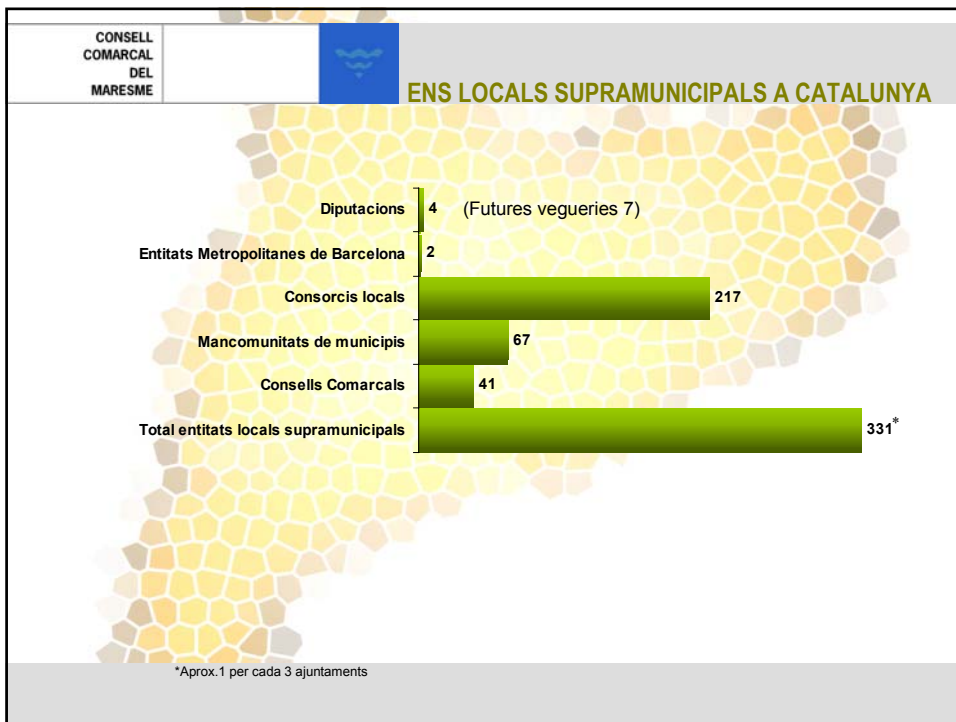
CONSELL COMARCAL DEL MARESME

ENS LOCALS SUPRAMUNICIPALS A CATALUNYA

Diputacions 4 (Futures vegueries 7)

Entitats Metropolitanes de Barcelona 2

Consorcis locals 217

Mancomunitats de municipis 67

Consells Comarcals 41

Total entitats locals supramunicipals 331*

*Aprox.1 per cada 3 ajuntaments